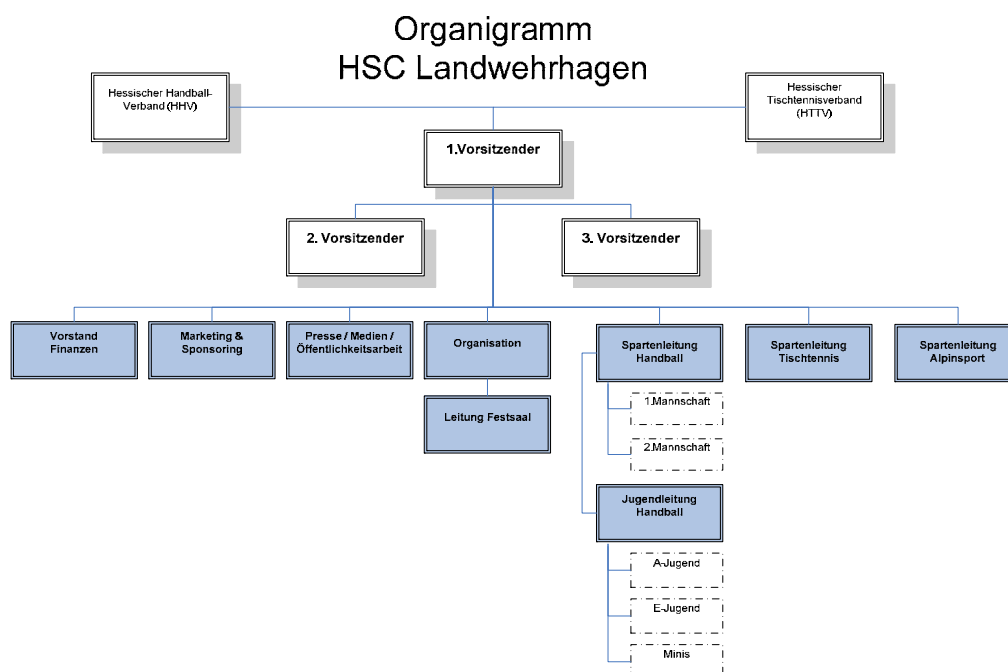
Organigramm
HSC Landwehrhagen

Hessischer Handball-Verband (HHV)

Hessischer Tischtennisverband (HTTV)

1.Vorsitzender

2. Vorsitzender

3. Vorsitzender

Vorstand Finanzen

Marketing & Sponsoring

Presse / Medien / Öffentlichkeitsarbeit

Organisation

Leitung Festsaal

Spartenleitung Handball

1.Mannschaft

2.Mannschaft

Jugendleitung Handball

A-Jugend

E-Jugend

Minis

Spartenleitung Tischtennis

Spartenleitung Alpinsport